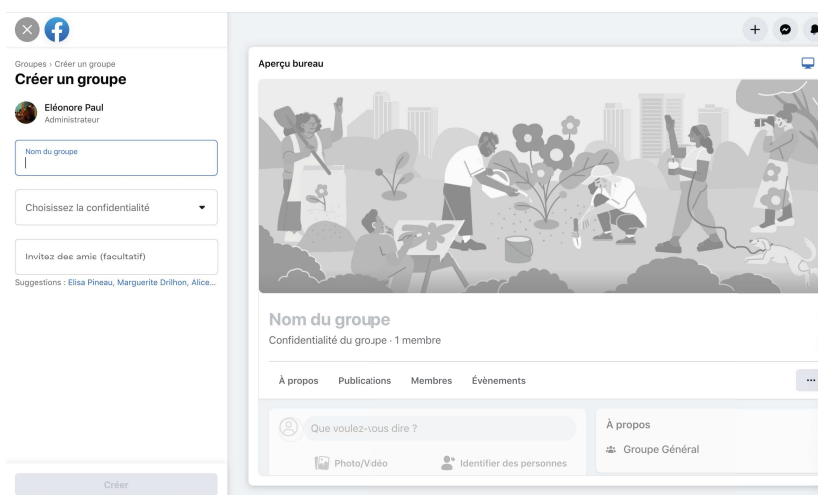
Groupes › Créer un groupe
Créer un groupe

Eléonore Paul
Administrateur

Nom du groupe

Choisissez la confidentialité

Invitez des amis (facultatif)

Suggestions : Elisa Pineau, Marguerite Drilhon, Alice...

Créer

Aperçu bureau

Nom du groupe
Confidentialité du groupe · 1 membre

À propos Publications Membres Évènements ···

Que voulez-vous dire ?

Photo/Vidéo Identifier des personnes

À propos
Groupe Général